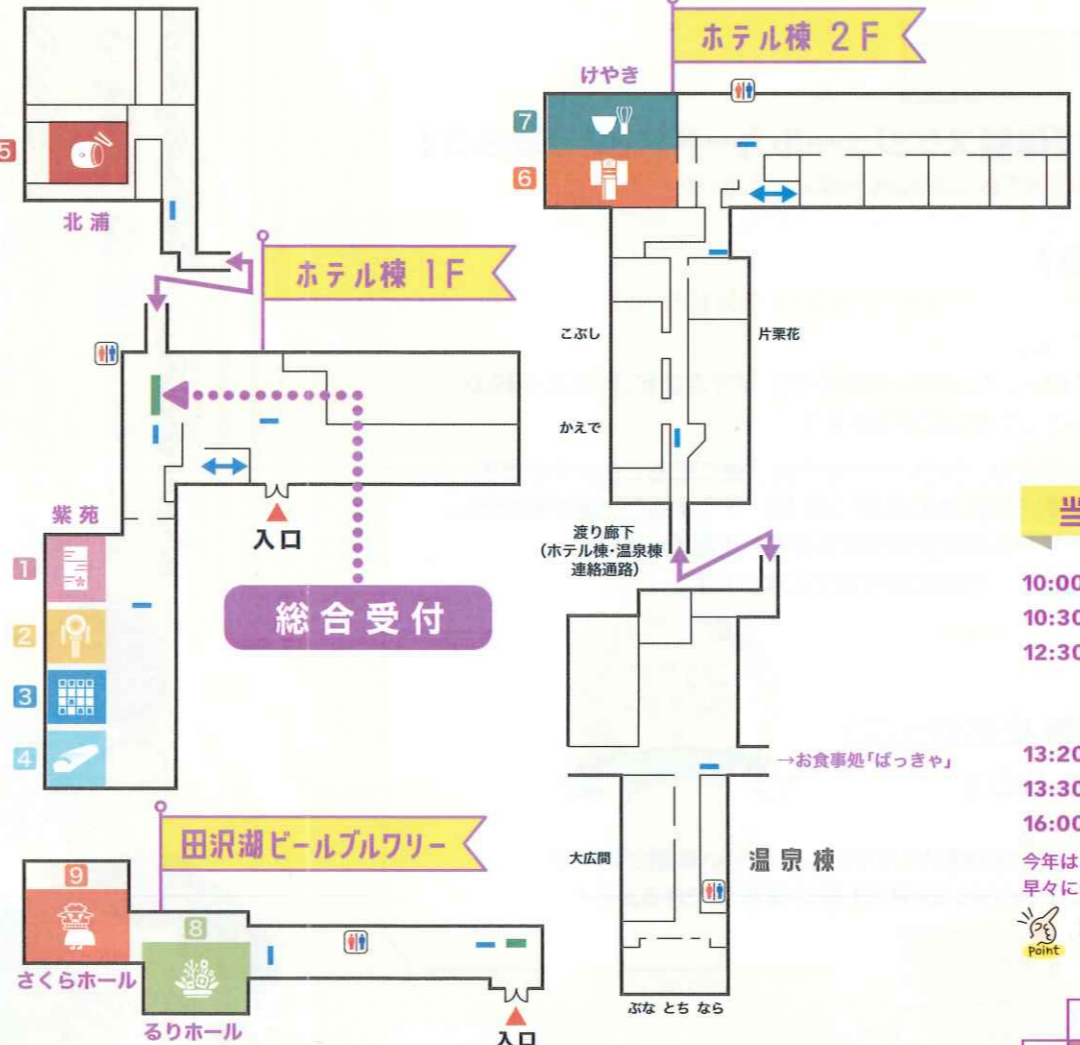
5
北浦
ホテル棟 1F
紫苑
1
2
3
4
入口
総合受付
田沢湖ビールブルワリー
9
8
さくらホール
るりホール
入口
ホテル棟 2F
けやき
7
6
こぶし
片栗花
かえで
渡り廊下
(ホテル棟・温泉棟連絡通路)
→お食事処「ぱっきゃ」
大広間
温泉棟
ぶな とち なら
当
10:00
10:30
12:30
13:20
13:30
16:00
今年は
早々に
Point